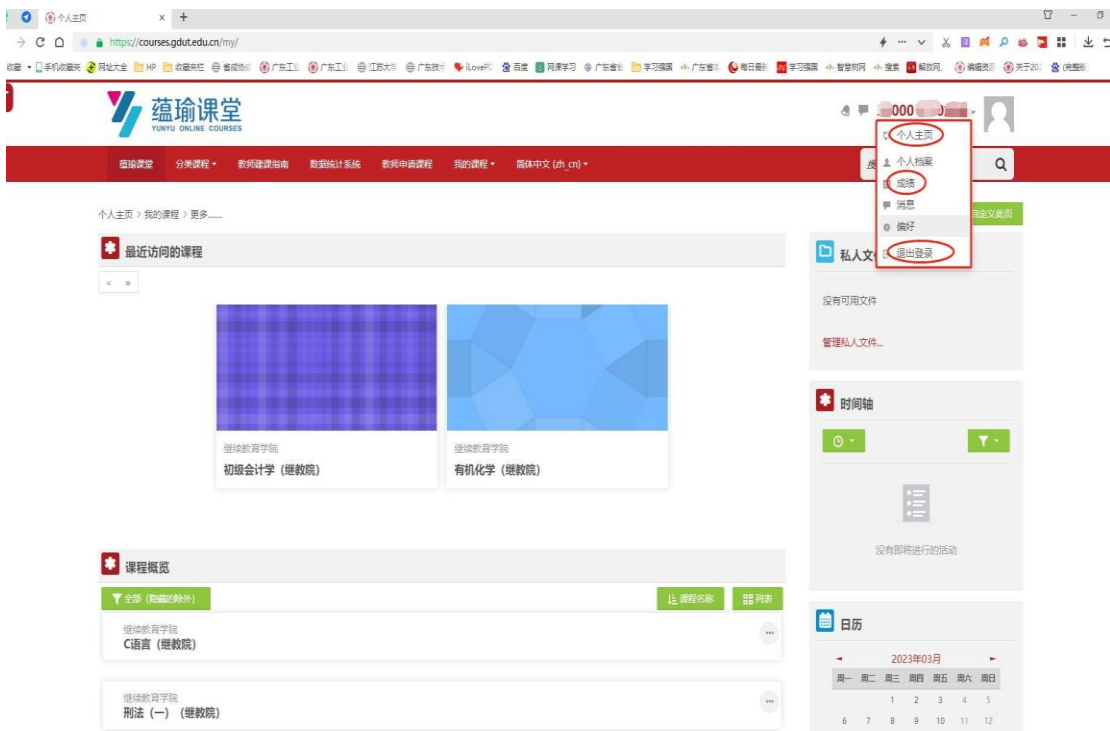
个人主页 × +

https://courses.gdut.edu.cn/my/

收藏 手机收藏夹 网址大全 HP 收藏夹栏 广东工业 广东工业 江苏大学 广东技术 iLovePDF 百度 网课学习 广东省 学习强国 广东省 每日最新 学习强国 智慧树网 搜索 解放网 编辑资讯 关于202 (完整版

蕴瑜课堂
YUNYU ONLINE COURSES

000 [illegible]

个人主页
个人档案
成绩
消息
偏好
退出登录

蕴瑜课堂 分类课程 教师建课指南 数据统计系统 教师申请课程 我的课程 简体中文 (zh_cn)

个人主页 > 我的课程 > 更多......

自定义此页

最近访问的课程

« »

继续教育学院
初级会计学（继教院）

继续教育学院
有机化学（继教院）

私人文件

没有可用文件

管理私人文件...

时间轴

没有即将进行的活动

课程概览

全部（隐藏的除外）

课程名称 列表

继续教育学院
C语言（继教院）

继续教育学院
刑法（一）（继教院）

日历

2023年03月

| 周一 | 周二 | 周三 | 周四 | 周五 | 周六 | 周日 |
|---|---|---|---|---|---|---|
| | | 1 | 2 | 3 | 4 | 5 |
| 6 | 7 | 8 | 9 | 10 | 11 | 12 |